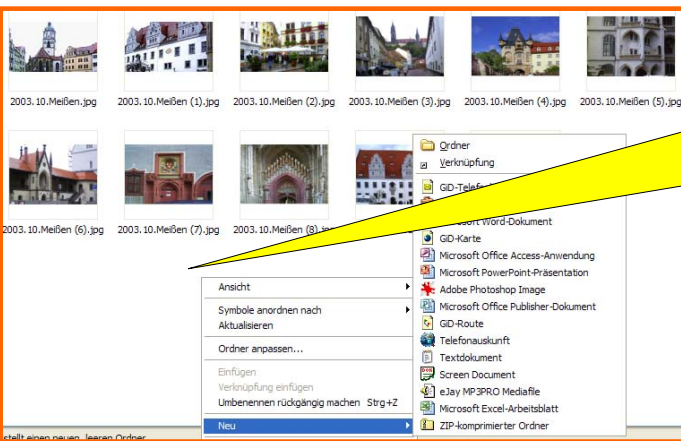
2003.10.Meißen.jpg
2003.10.Meißen (1).jpg
2003.10.Meißen (2).jpg
2003.10.Meißen (3).jpg
2003.10.Meißen (4).jpg
2003.10.Meißen (5).jpg
2003.10.Meißen (6).jpg
2003.10.Meißen (7).jpg
2003.10.Meißen (8).jp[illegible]

Ansicht
Symbole anordnen nach
Aktualisieren
Ordner anpassen...
Einfügen
Verknüpfung einfügen
Umbenennen rückgängig machen Strg+Z
Neu

Ordner
Verknüpfung
GiD-Telef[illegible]
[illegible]rosoft Word-Dokument
GiD-Karte
Microsoft Office Access-Anwendung
Microsoft PowerPoint-Präsentation
Adobe Photoshop Image
Microsoft Office Publisher-Dokument
GiD-Route
Telefonauskunft
Textdokument
Screen Document
eJay MP3PRO Mediafile
Microsoft Excel-Arbeitsblatt
ZIP-komprimierter Ordner

stellt einen neuen, leeren Ordner